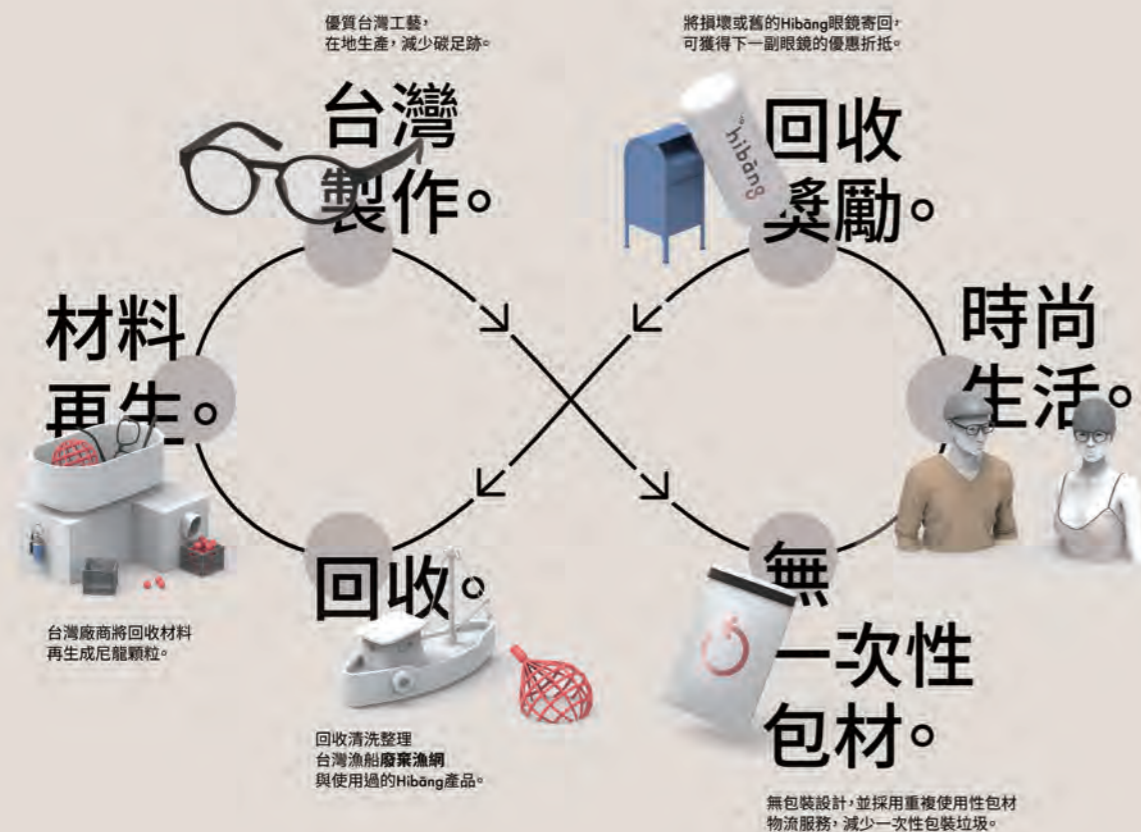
優質台灣工藝，
在地生產，減少碳足跡。

台灣製作。

將損壞或舊的Hibāng眼鏡寄回，
可獲得下一副眼鏡的優惠折抵。

hibāng

回收獎勵。

材料再生。

時尚生活。

台灣廠商將回收材料
再生成尼龍顆粒。

回收。

回收清洗整理
台灣漁船**廢棄漁網**
與使用過的Hibāng產品。

無一次性包材。

無包裝設計，並採用重複使用性包材
物流服務，減少一次性包裝垃圾。